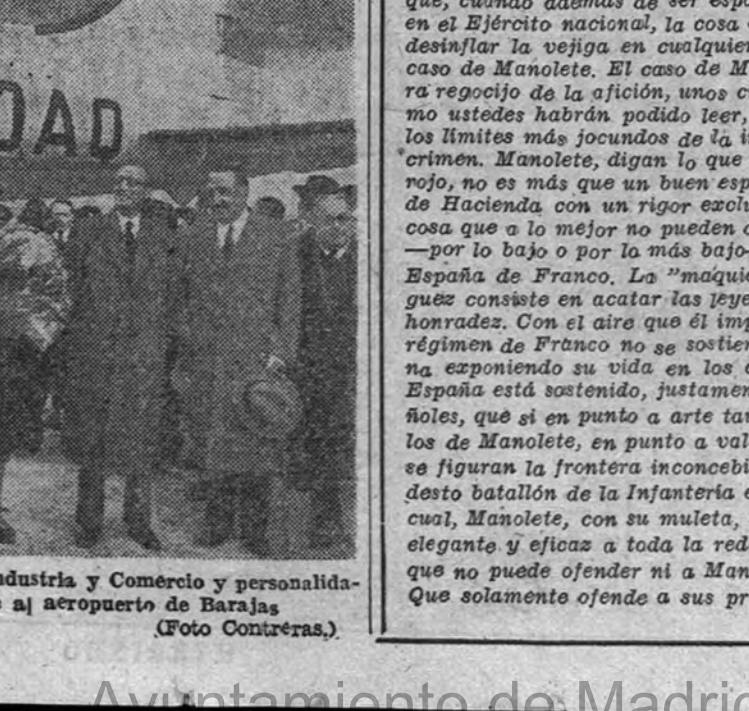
DAD

ndustria y Comercio y personalida- a al aeropuerto de Barajas (Foto Contreras.)

que, cuando además de ser esp en el Ejército nacional, la cosa desinflar la vejiga en cualquie caso de Manolete. El caso de M ra regocijo de la afición, unos c mo ustedes habrán podido leer, los límites más jocundos de la i crimen. Manolete, digan lo que rojo, no es más que un buen esp de Hacienda con un rigor exclu cosa que a lo mejor no pueden —por lo bajo o por lo más bajo- España de Franco. La "maquic guez consiste en acatar las leye honradez. Con el aire que él imp régimen de Franco no se sostie na exponiendo su vida en los España está sostenido, justamen ñoles, que si en punto a arte ta los de Manolete, en punto a val se figuran la frontera inconcebi desto batallón de la Infantería cual, Manolete, con su muleta, elegante y eficaz a toda la red que no puede ofender ni a Man Que solamente ofende a sus pr

Ayuntamiento de Madrid